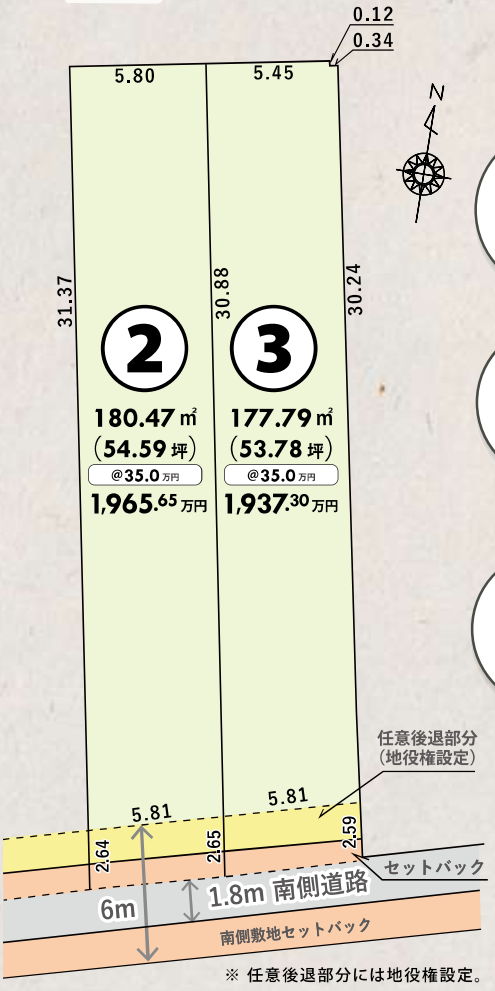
0.12
0.34
5.80
5.45
N
31.37
30.88
30.24
2
3
180.47 ㎡
(54.59 坪)
@35.0 万円
1,965.65 万円
177.79 ㎡
(53.78 坪)
@35.0 万円
1,937.30 万円
任意後退部分
(地役権設定)
5.81
5.81
2.64
2.65
2.59
セットバック
6m
1.8m 南側道路
南側敷地セットバック
※ 任意後退部分には地役権設定。